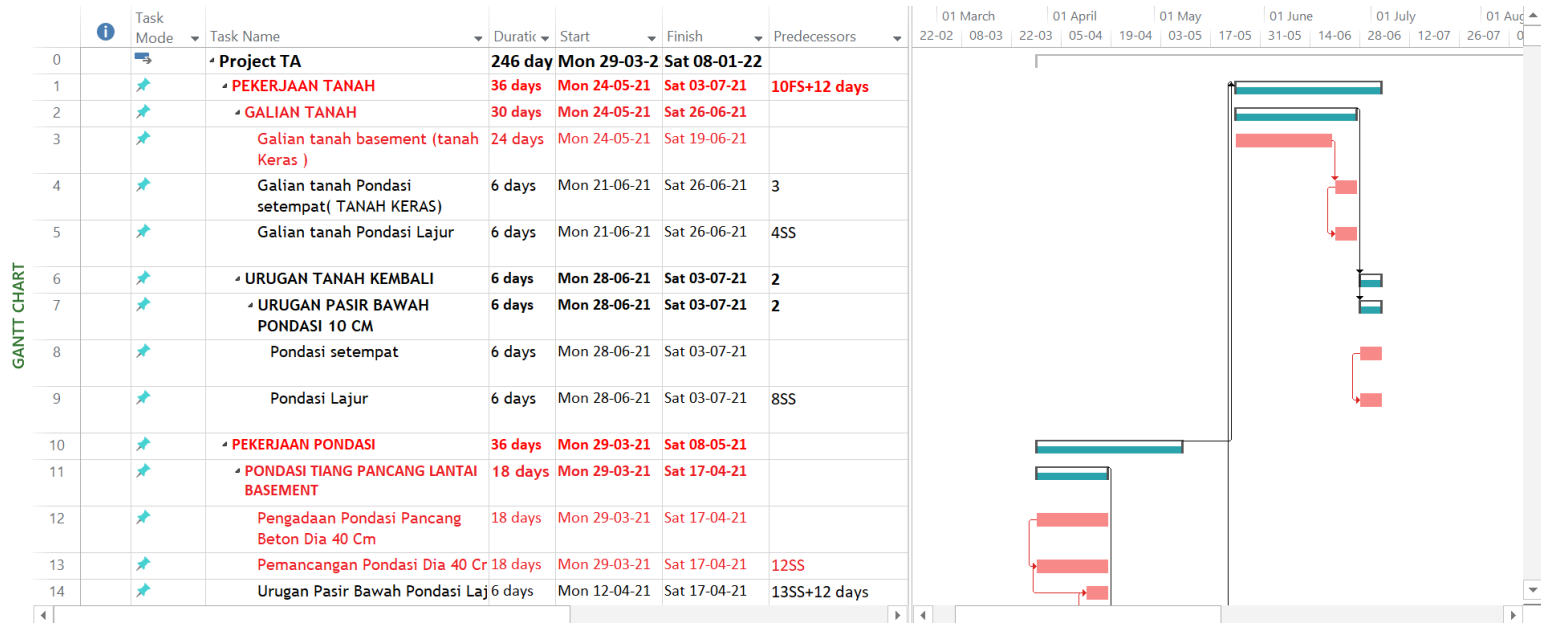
GANTT CHART

| | | Task Mode | Task Name | Duratic | Start | Finish | Predecessors |
|---|---|---|---|---|---|---|---|
| 0 | | | Project TA | 246 day | Mon 29-03-2 | Sat 08-01-22 | |
| 1 | | | PEKERJAAN TANAH | 36 days | Mon 24-05-21 | Sat 03-07-21 | 10FS+12 days |
| 2 | | | GALIAN TANAH | 30 days | Mon 24-05-21 | Sat 26-06-21 | |
| 3 | | | Galian tanah basement (tanah Keras ) | 24 days | Mon 24-05-21 | Sat 19-06-21 | |
| 4 | | | Galian tanah Pondasi setempat( TANAH KERAS) | 6 days | Mon 21-06-21 | Sat 26-06-21 | 3 |
| 5 | | | Galian tanah Pondasi Lajur | 6 days | Mon 21-06-21 | Sat 26-06-21 | 4SS |
| 6 | | | URUGAN TANAH KEMBALI | 6 days | Mon 28-06-21 | Sat 03-07-21 | 2 |
| 7 | | | URUGAN PASIR BAWAH PONDASI 10 CM | 6 days | Mon 28-06-21 | Sat 03-07-21 | 2 |
| 8 | | | Pondasi setempat | 6 days | Mon 28-06-21 | Sat 03-07-21 | |
| 9 | | | Pondasi Lajur | 6 days | Mon 28-06-21 | Sat 03-07-21 | 8SS |
| 10 | | | PEKERJAAN PONDASI | 36 days | Mon 29-03-21 | Sat 08-05-21 | |
| 11 | | | PONDASI TIANG PANCANG LANTAI BASEMENT | 18 days | Mon 29-03-21 | Sat 17-04-21 | |
| 12 | | | Pengadaan Pondasi Pancang Beton Dia 40 Cm | 18 days | Mon 29-03-21 | Sat 17-04-21 | |
| 13 | | | Pemancangan Pondasi Dia 40 Cr | 18 days | Mon 29-03-21 | Sat 17-04-21 | 12SS |
| 14 | | | Urugan Pasir Bawah Pondasi Laj | 6 days | Mon 12-04-21 | Sat 17-04-21 | 13SS+12 days |

01 March 01 April 01 May 01 June 01 July 01 Aug
22-02 08-03 22-03 05-04 19-04 03-05 17-05 31-05 14-06 28-06 12-07 26-07